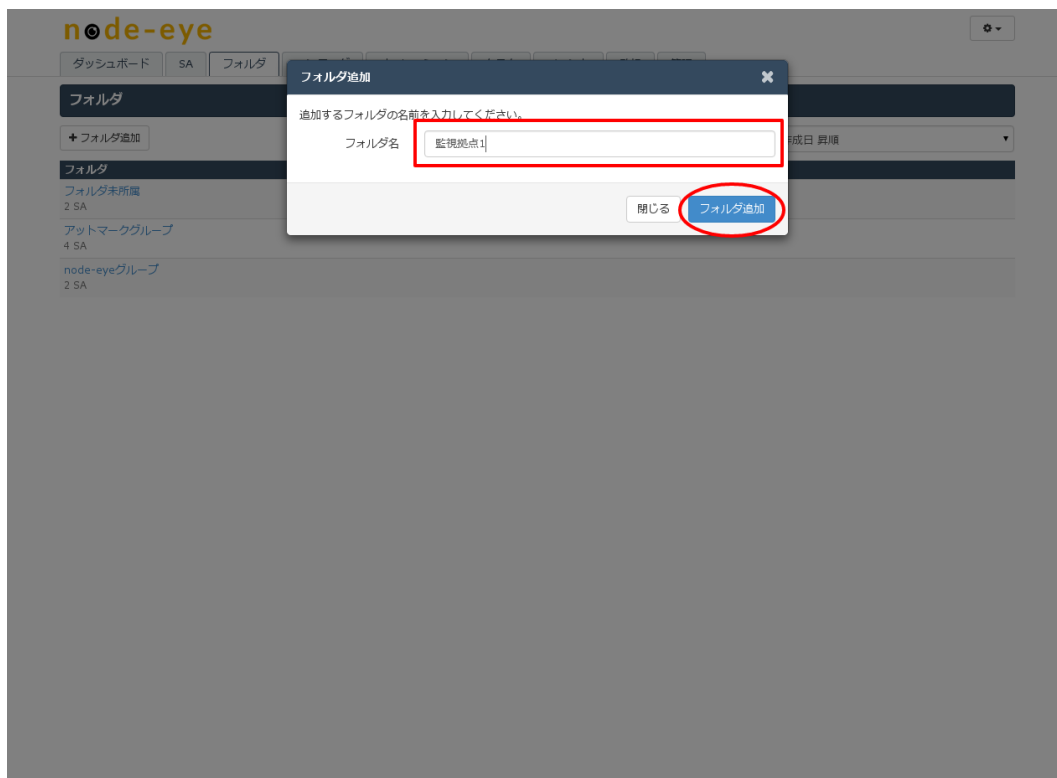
node-eye

ダッシュボード SA フォルダ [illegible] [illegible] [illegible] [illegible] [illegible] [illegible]

フォルダ

+ フォルダ追加

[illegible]成日 昇順

フォルダ

フォルダ未所属
2 SA

アットマークグループ
4 SA

node-eyeグループ
2 SA

フォルダ追加

追加するフォルダの名前を入力してください。

フォルダ名 監視拠点1

閉じる フォルダ追加